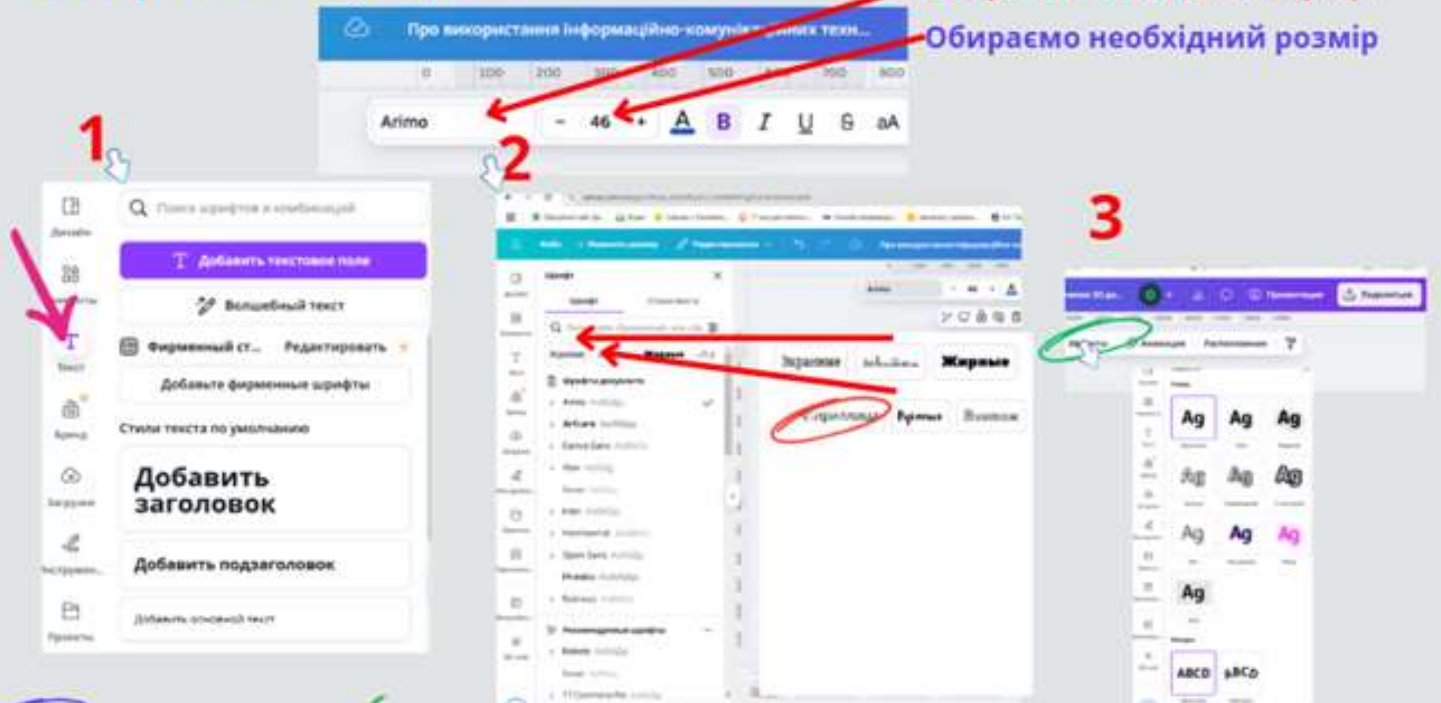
Про використання інформаційно-комунікаційних техн...

Обираємо необхідний розмір

0 100 200 300 400 500 600 700 800

Arimo – 46 + A B I U S aA

1

2

3

Поиск шрифтов и комбинаций

Дизайн

Элементы

Текст

Бренд

Загрузки

Инструменты

Проекты

Добавить текстовое поле

Волшебный текст

Фирменный ст... Редактировать

Добавьте фирменные шрифты

Стили текста по умолчанию

Добавить заголовок

Добавить подзаголовок

Добавить основной текст

Шрифт

Шрифт

Стили текста

Жирные

Шрифты документа

Arimo

ArtGate

Canva Sans

Inter

Open Sans

Roboto

Рекомендуемые шрифты

Жирные

Рукописные

Ag Ag Ag

Ag Ag Ag

Ag Ag Ag

Ag

ABCD

Эффекты

Анимация

Расположение

Презентация

Поделиться